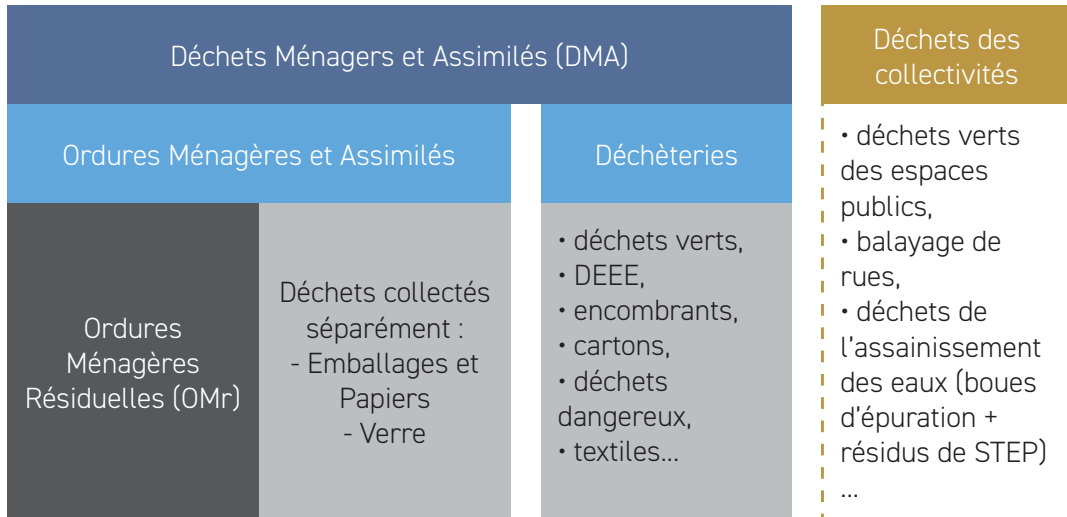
Déchets Ménagers et Assimilés (DMA)

Déchets des collectivités

Ordures Ménagères et Assimilés

Déchèteries

Ordures Ménagères Résiduelles (OMr)

Déchets collectés séparément :
- Emballages et Papiers
- Verre

• déchets verts,
• DEEE,
• encombrants,
• cartons,
• déchets dangereux,
• textiles…

• déchets verts des espaces publics,
• balayage de rues,
• déchets de l'assainissement des eaux (boues d'épuration + résidus de STEP)
…